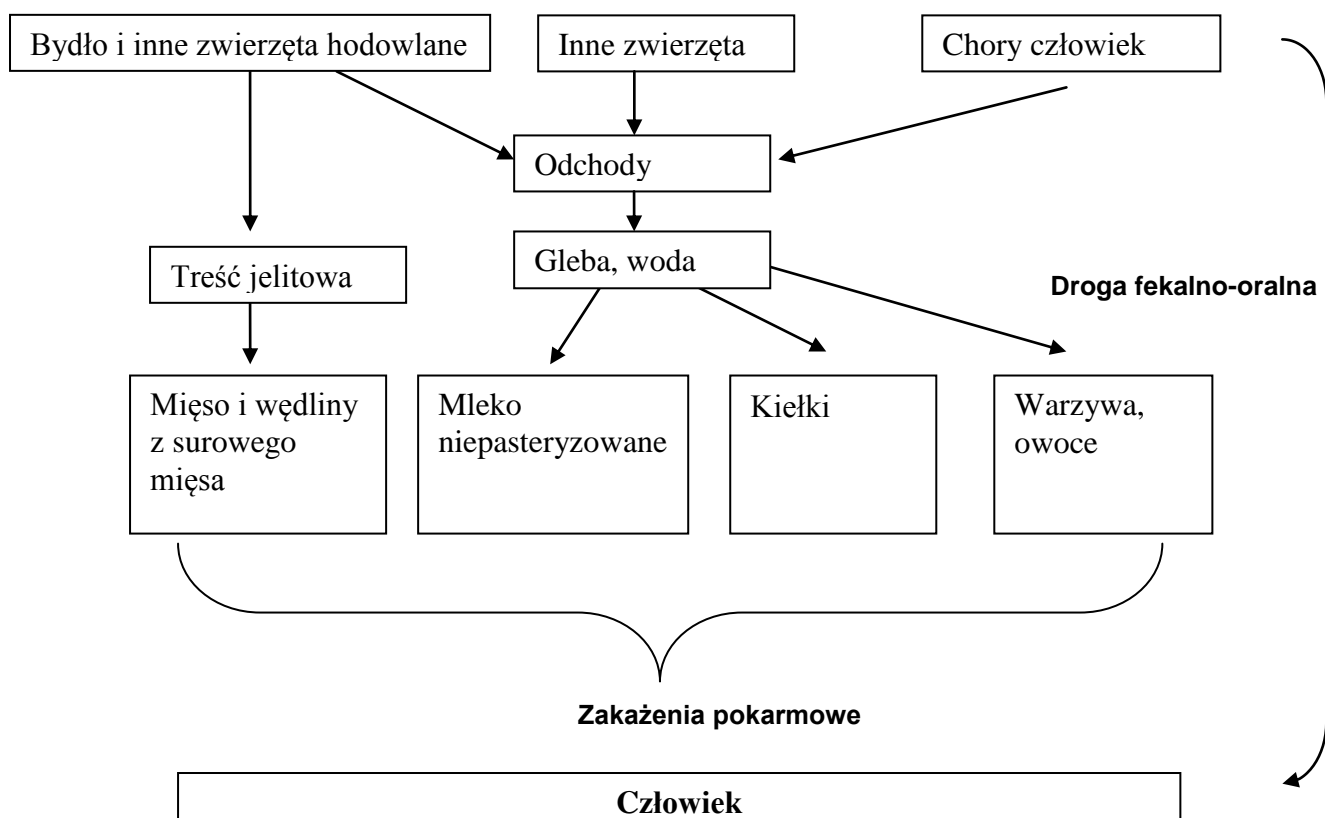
Bydło i inne zwierzęta hodowlane

Inne zwierzęta

Chory człowiek

Odchody

Gleba, woda

Treść jelitowa

Droga fekalno-oralna

Mięso i wędliny z surowego mięsa

Mleko niepasteryzowane

Kiełki

Warzywa, owoce

Zakażenia pokarmowe

Człowiek